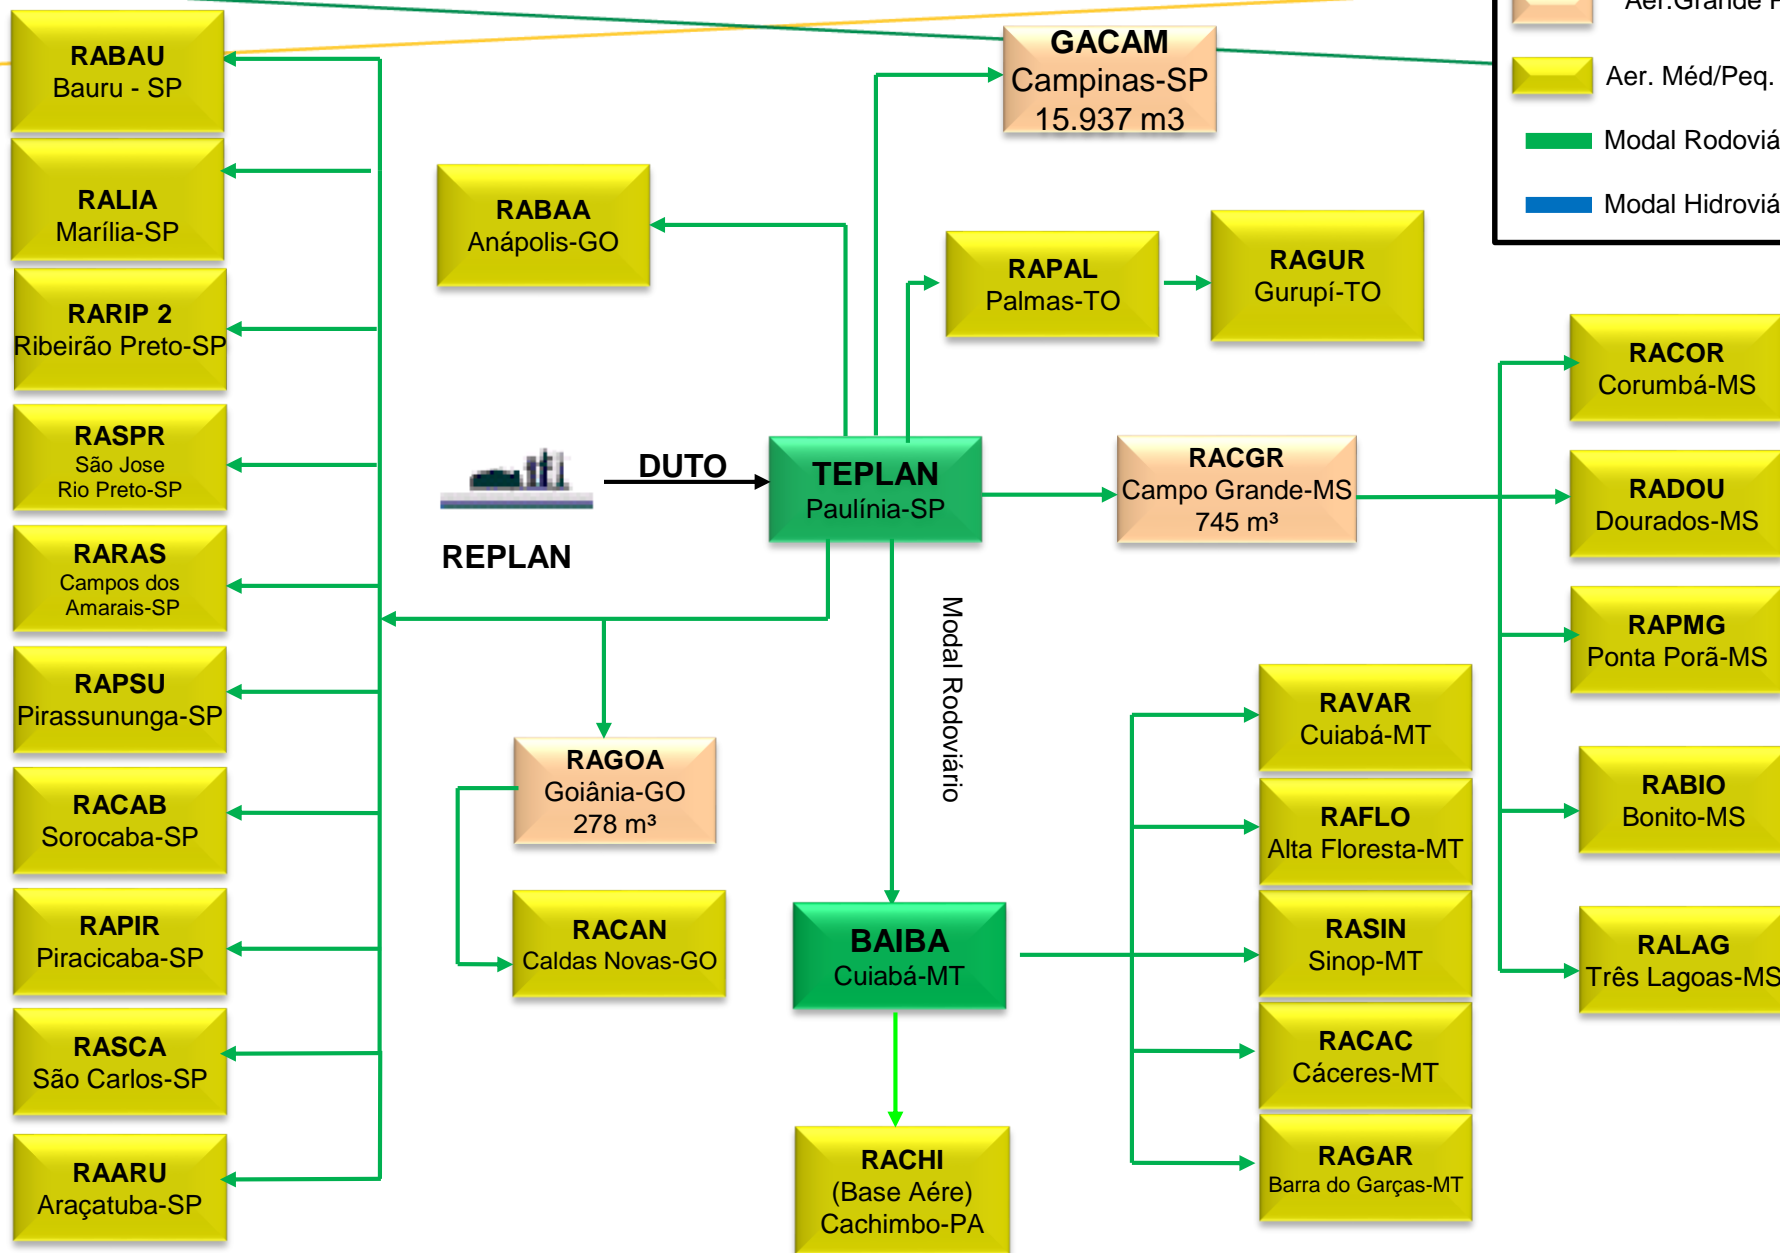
Aer.Grande P

Aer. Méd/Peq.

Modal Rodoviá

Modal Hidroviá

RABAU
Bauru - SP

RALIA
Marília-SP

RARIP 2
Ribeirão Preto-SP

RASPR
São Jose
Rio Preto-SP

RARAS
Campos dos
Amarais-SP

RAPSU
Pirassununga-SP

RACAB
Sorocaba-SP

RAPIR
Piracicaba-SP

RASCA
São Carlos-SP

RAARU
Araçatuba-SP

RABAA
Anápolis-GO

GACAM
Campinas-SP
15.937 m3

RAPAL
Palmas-TO

RAGUR
Gurupí-TO

DUTO

REPLAN

TEPLAN
Paulínia-SP

RACGR
Campo Grande-MS
745 m³

RACOR
Corumbá-MS

RADOU
Dourados-MS

RAPMG
Ponta Porã-MS

RABIO
Bonito-MS

RALAG
Três Lagoas-MS

Modal Rodoviário

RAGOA
Goiânia-GO
278 m³

RACAN
Caldas Novas-GO

BAIBA
Cuiabá-MT

RAVAR
Cuiabá-MT

RAFLO
Alta Floresta-MT

RASIN
Sinop-MT

RACAC
Cáceres-MT

RAGAR
Barra do Garças-MT

RACHI
(Base Aére)
Cachimbo-PA